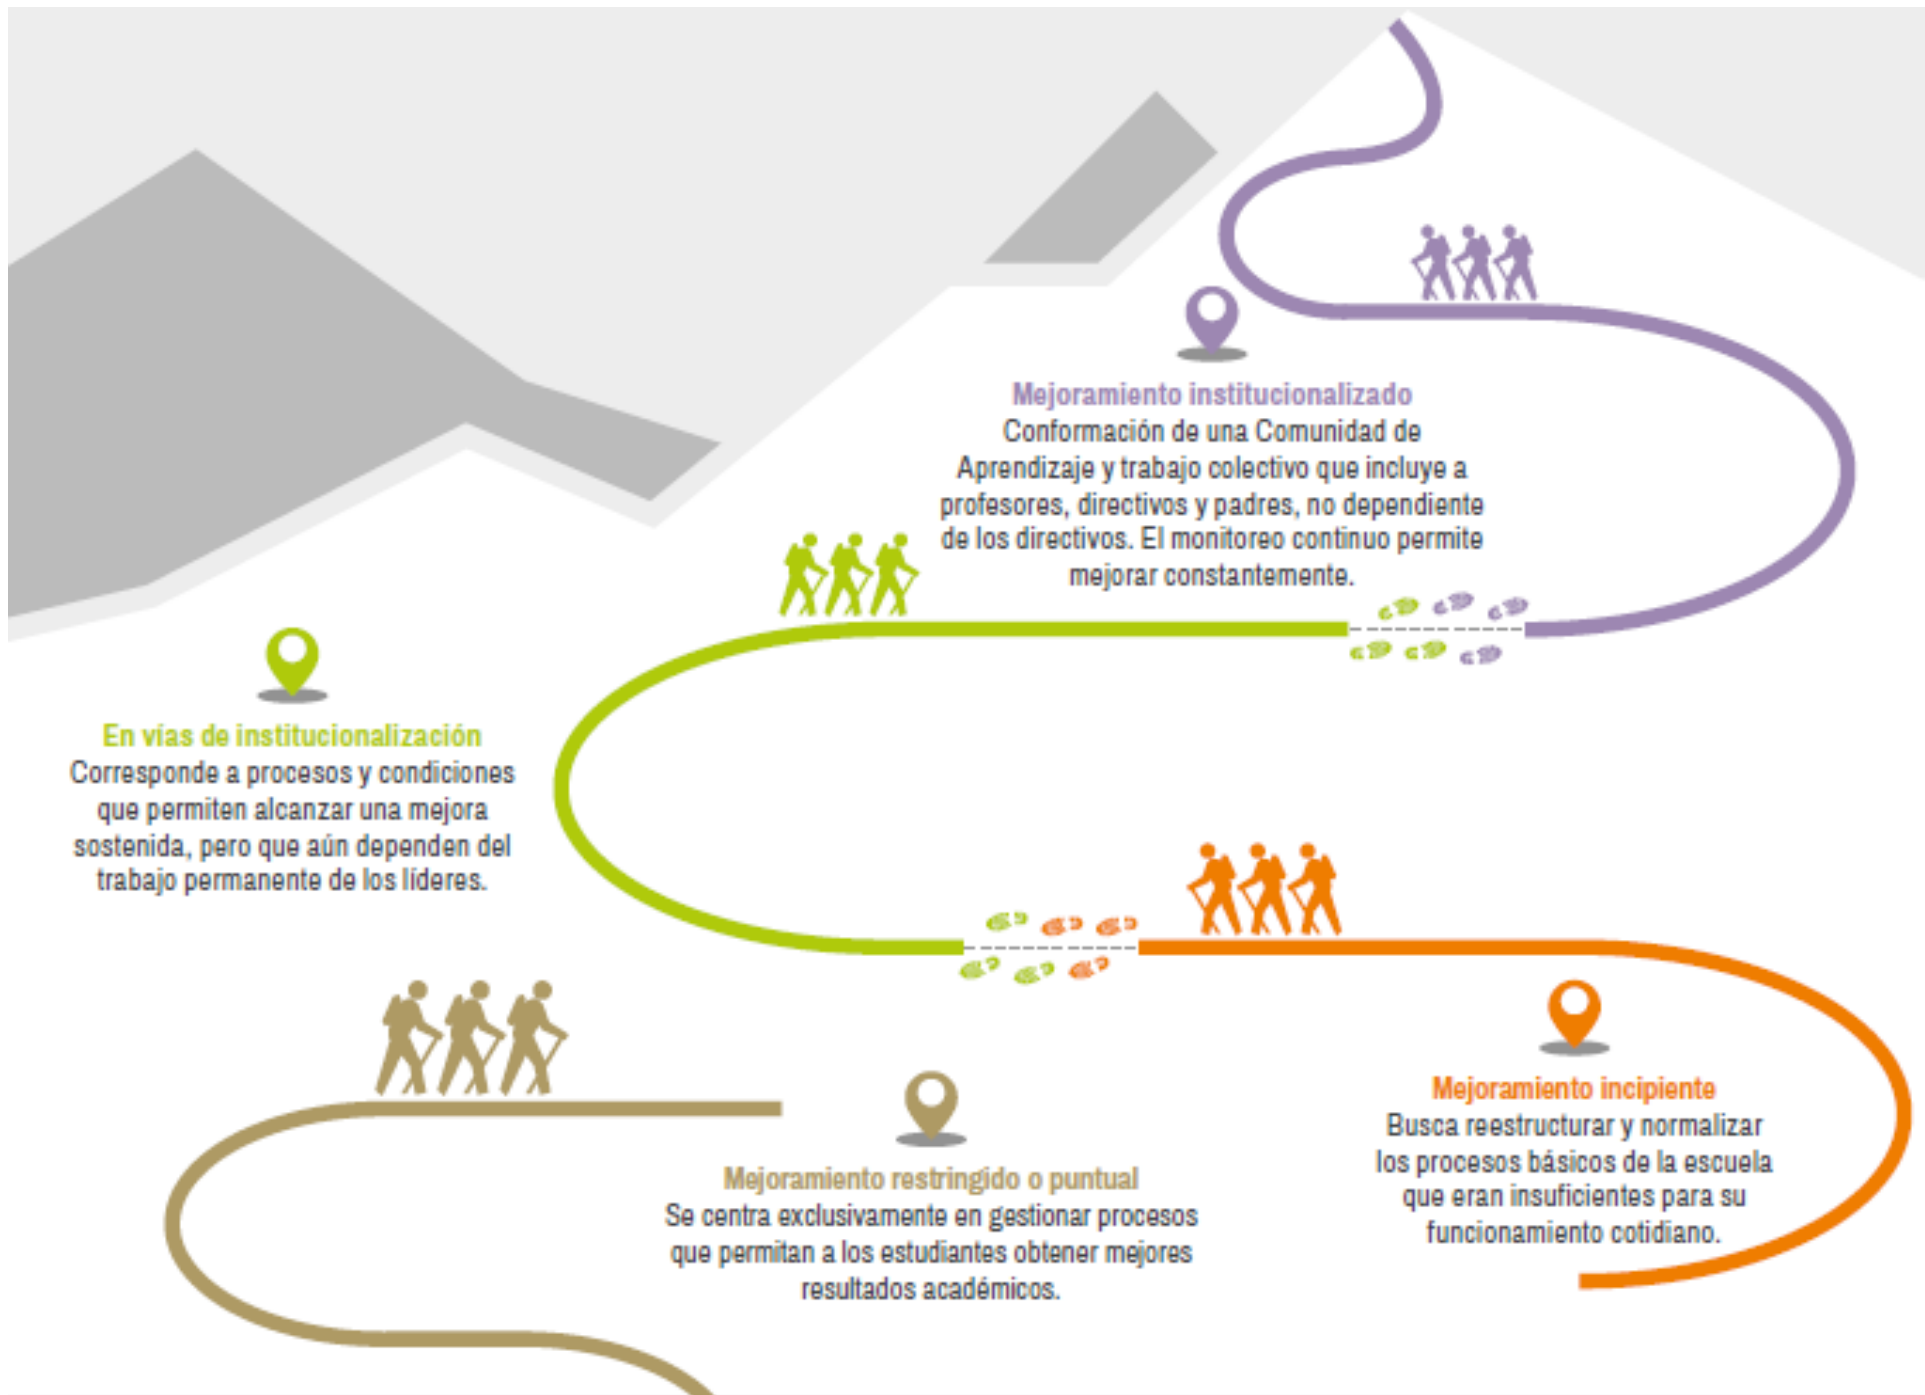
Mejoramiento institucionalizado
Conformación de una Comunidad de Aprendizaje y trabajo colectivo que incluye a profesores, directivos y padres, no dependiente de los directivos. El monitoreo continuo permite mejorar constantemente.

En vías de institucionalización
Corresponde a procesos y condiciones que permiten alcanzar una mejora sostenida, pero que aún dependen del trabajo permanente de los líderes.

Mejoramiento incipiente
Busca reestructurar y normalizar los procesos básicos de la escuela que eran insuficientes para su funcionamiento cotidiano.

Mejoramiento restringido o puntual
Se centra exclusivamente en gestionar procesos que permitan a los estudiantes obtener mejores resultados académicos.